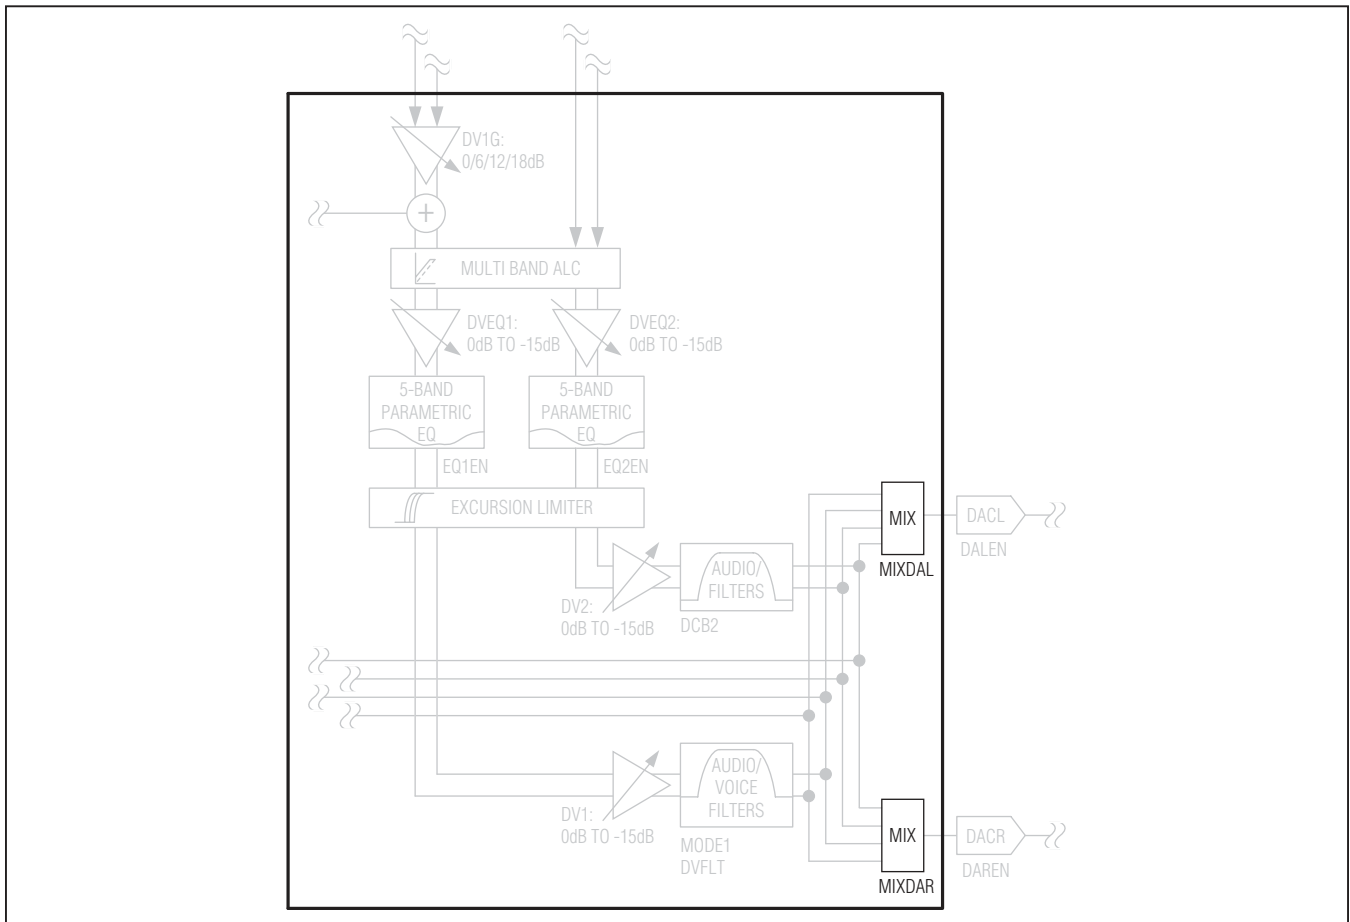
DV1G:
0/6/12/18dB

+

MULTI BAND ALC

DVEQ1:
0dB TO -15dB

DVEQ2:
0dB TO -15dB

5-BAND
PARAMETRIC
EQ

5-BAND
PARAMETRIC
EQ

EQ1EN

EQ2EN

EXCURSION LIMITER

MIX

DACL

DALEN

MIXDAL

AUDIO/
FILTERS

DV2:
0dB TO -15dB

DCB2

AUDIO/
VOICE
FILTERS

DV1:
0dB TO -15dB

MODE1
DVFLT

MIX

DACR

DAREN

MIXDAR